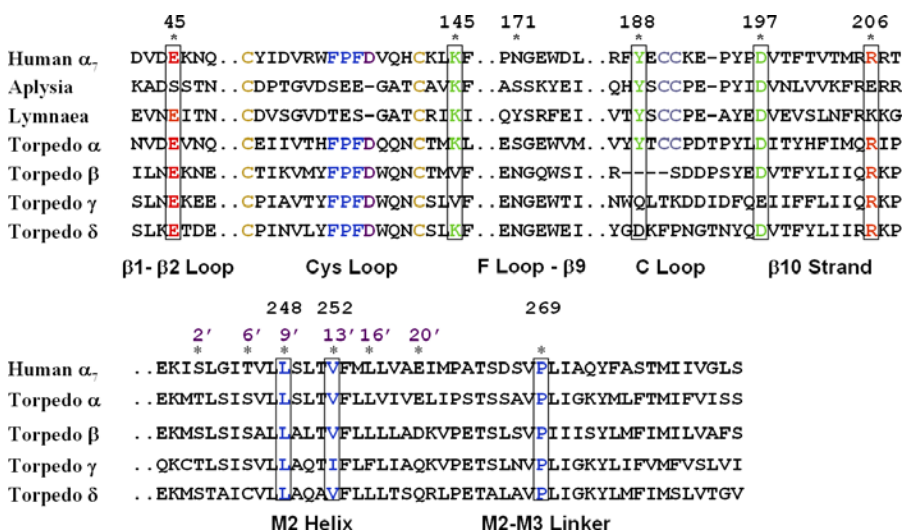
45 145 171 188 197 206

| | |
|---|---|
| Human $\alpha_7$ | DVDEKNQ..CYIDVRWFPFDVQHCKLKF..PNGEWDL..RFYECCKE-PYPDVTFTVTMRRRT |
| Aplysia | KADSSTN..CDPTGVDSEE-GATCAVKF..ASSKYEI..QHYSCCPE-PYIDVNLVVKFRERR |
| Lymnaea | EVNEITN..CDVSGVDTES-GATCRIKI..QYSRFEI..VTYSCCPE-AYEDVEVSLNFRKKG |
| Torpedo $\alpha$ | NVDEVNQ..CEIIVTHFPFDQQNCTMKL..ESGEWVM..VYYTCCPDTPYLDITYHFIMQRIP |
| Torpedo $\beta$ | ILNEKNE..CTIKVMYFPFDWQNCTMVF..ENGQWSI..R----SDDPSYEDVTFYLIIQRKP |
| Torpedo $\gamma$ | SLNEKEE..CPIAVTYFPFDWQNCSLVF..ENGEWTI..NWQLTKDDIDFQEIIFFLIIQRKP |
| Torpedo $\delta$ | SLKETDE..CPINVLYFPFDWQNCSLKF..ENGEWEI..YGDKFPNGTNYQDVTFYLIIRRKP |

β1- β2 Loop Cys Loop F Loop - β9 C Loop β10 Strand

248 252 269

2′ 6′ 9′ 13′ 16′ 20′

| | |
|---|---|
| Human $\alpha_7$ | ..EKISLGITVLLSLTVFMLLVAEIMPATSDSVPLIAQYFASTMIIVGLS |
| Torpedo $\alpha$ | ..EKMTLSISVLLSLTVFLLVIVELIPSTSSAVPLIGKYMLFTMIFVISS |
| Torpedo $\beta$ | ..EKMSLSISALLALTVFLLLLADKVPETSLSVPIIISYLMFIMILVAFS |
| Torpedo $\gamma$ | ..QKCTLSISVLLAQTIFLFLIAQKVPETSLNVPLIGKYLIFVMFVSLVI |
| Torpedo $\delta$ | ..EKMSTAICVLLAQAVFLLLTSQRLPETALAVPLIGKYLMFIMSLVTGV |

M2 Helix M2-M3 Linker